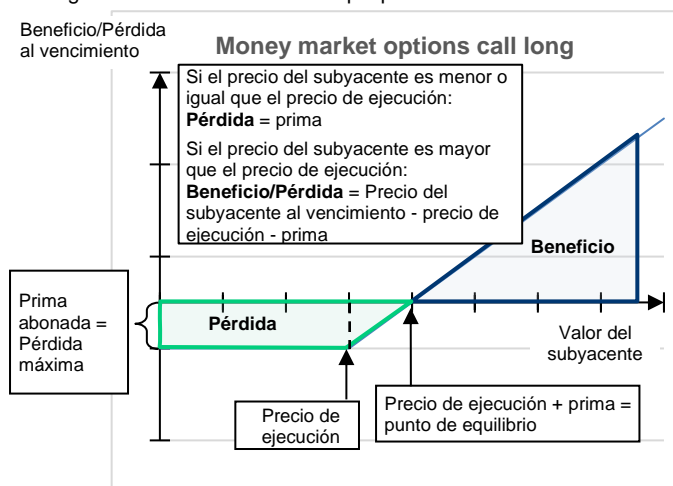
Beneficio/Pérdida al vencimiento

Money market options call long

Si el precio del subyacente es menor o igual que el precio de ejecución:
**Pérdida** = prima

Si el precio del subyacente es mayor que el precio de ejecución:
**Beneficio/Pérdida** = Precio del subyacente al vencimiento - precio de ejecución - prima

Beneficio

Prima abonada = Pérdida máxima

Pérdida

Valor del subyacente

Precio de ejecución

Precio de ejecución + prima = punto de equilibrio